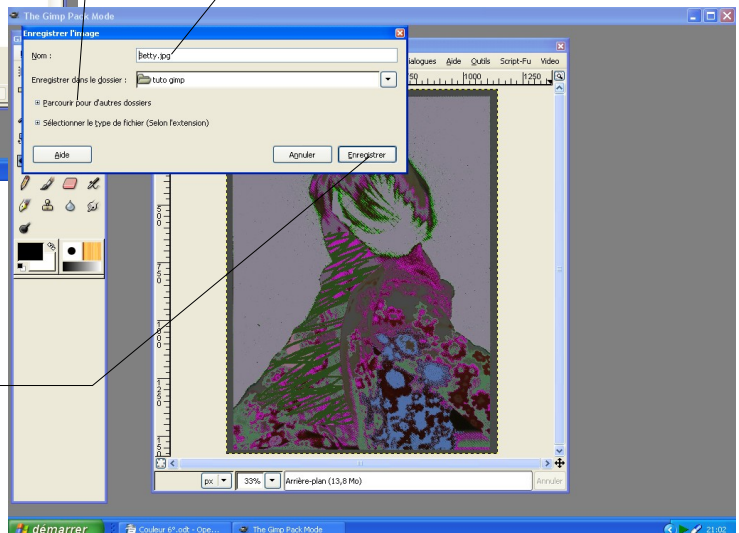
The Gimp Pack Mode

Enregistrer l'image

Nom : betty.jpg

Enregistrer dans le dossier : tuto gimp

Parcourir pour d'autres dossiers

Sélectionner le type de fichier (Selon l'extension)

Aide

Annuler

Enregistrer

ialogues Aide Outils Script-Fu Video

250 1000 1250

px 33% Arrière-plan (13,8 Mo)

Annuler

démarrer

Couleur 6°.odt - Ope...

The Gimp Pack Mode

21:02